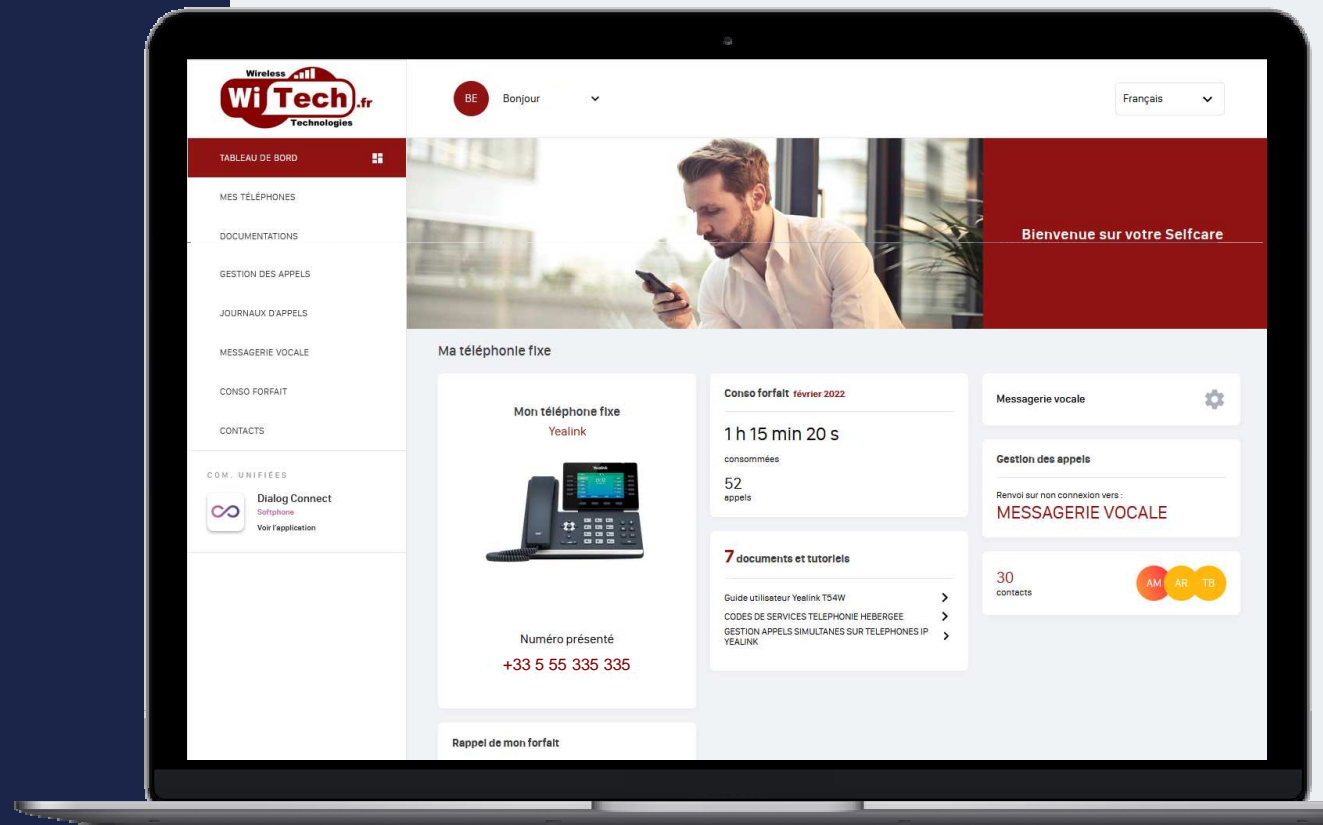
Wireless WiTech.fr Technologies

BE Bonjour

Français

TABLEAU DE BORD

MES TÉLÉPHONES

DOCUMENTATIONS

GESTION DES APPELS

JOURNAUX D'APPELS

MESSAGERIE VOCALE

CONSO FORFAIT

CONTACTS

COM. UNIFIÉES

Dialog Connect
Softphone
Voir l'application

Bienvenue sur votre Selfcare

Ma téléphonie fixe

Mon téléphone fixe
Yealink

Numéro présenté
+33 5 55 335 335

Conso forfait février 2022

1 h 15 min 20 s
consommées

52
appels

7 documents et tutoriels

Guide utilisateur Yealink T54W
CODES DE SERVICES TELEPHONIE HEBERGEE
GESTION APPELS SIMULTANES SUR TELEPHONES IP YEALINK

Messagerie vocale

Gestion des appels

Renvoi sur non connexion vers :
MESSAGERIE VOCALE

30
contacts

AM AR TB

Rappel de mon forfait